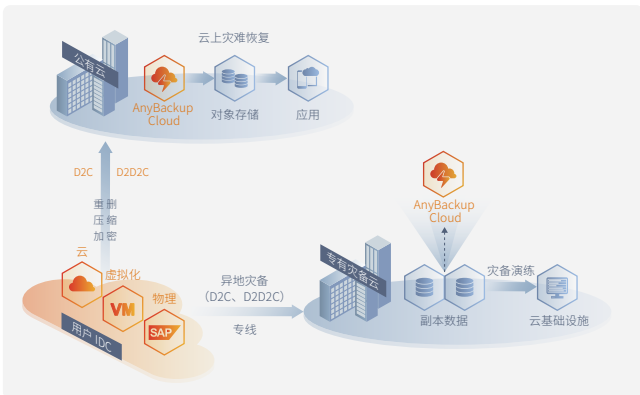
公有云

云上灾难恢复

AnyBackup Cloud

对象存储

应用

D2C

D2D2C

重删
压缩
加密

云

虚拟化

VM

物理

SAP

用户 IDC

异地灾备
(D2C、D2D2C)

专线

AnyBackup Cloud

专有灾备云

灾备演练

副本数据

云基础设施